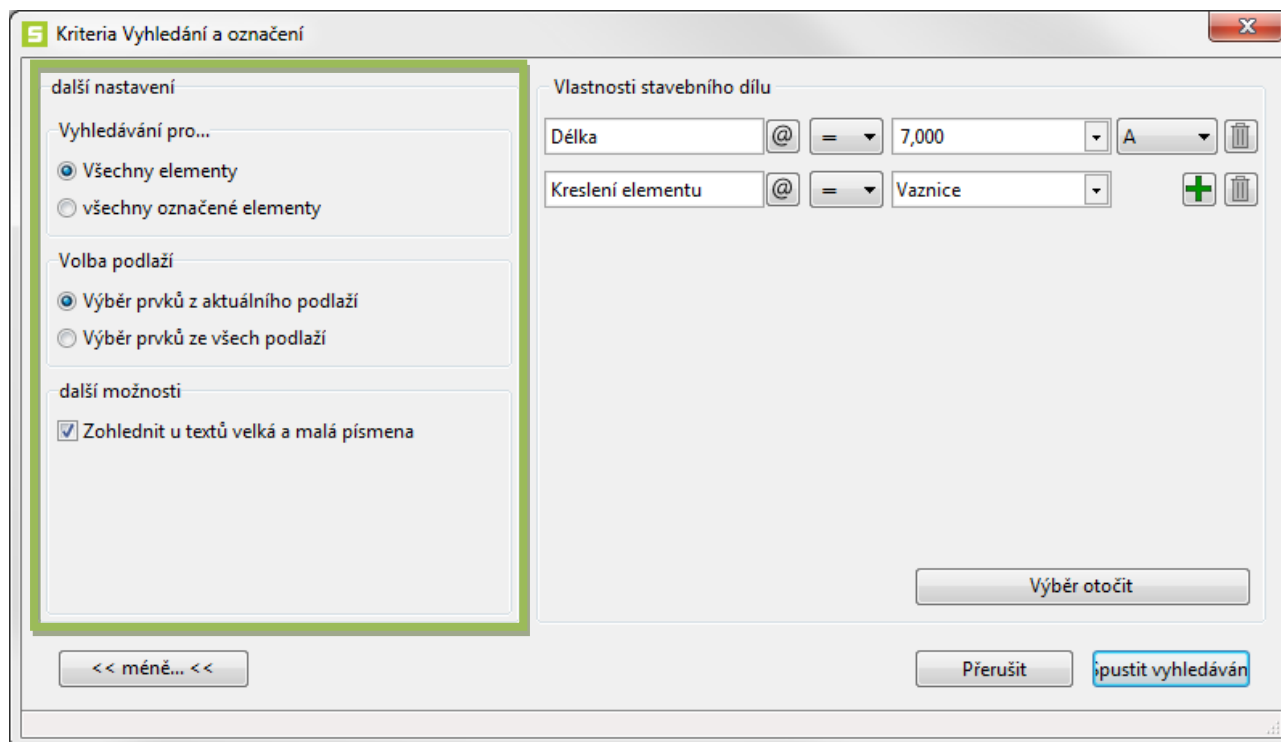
S Kriteria Vyhledání a označení

další nastavení

Vyhledávání pro...

Všechny elementy

všechny označené elementy

Volba podlaží

Výběr prvků z aktuálního podlaží

Výběr prvků ze všech podlaží

další možnosti

Zohlednit u textů velká a malá písmena

Vlastnosti stavebního dílu

Délka @ = 7,000 A

Kreslení elementu @ = Vaznice

Výběr otočit

<< méně... <<

Přerušit

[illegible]pustit vyhledáván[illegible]